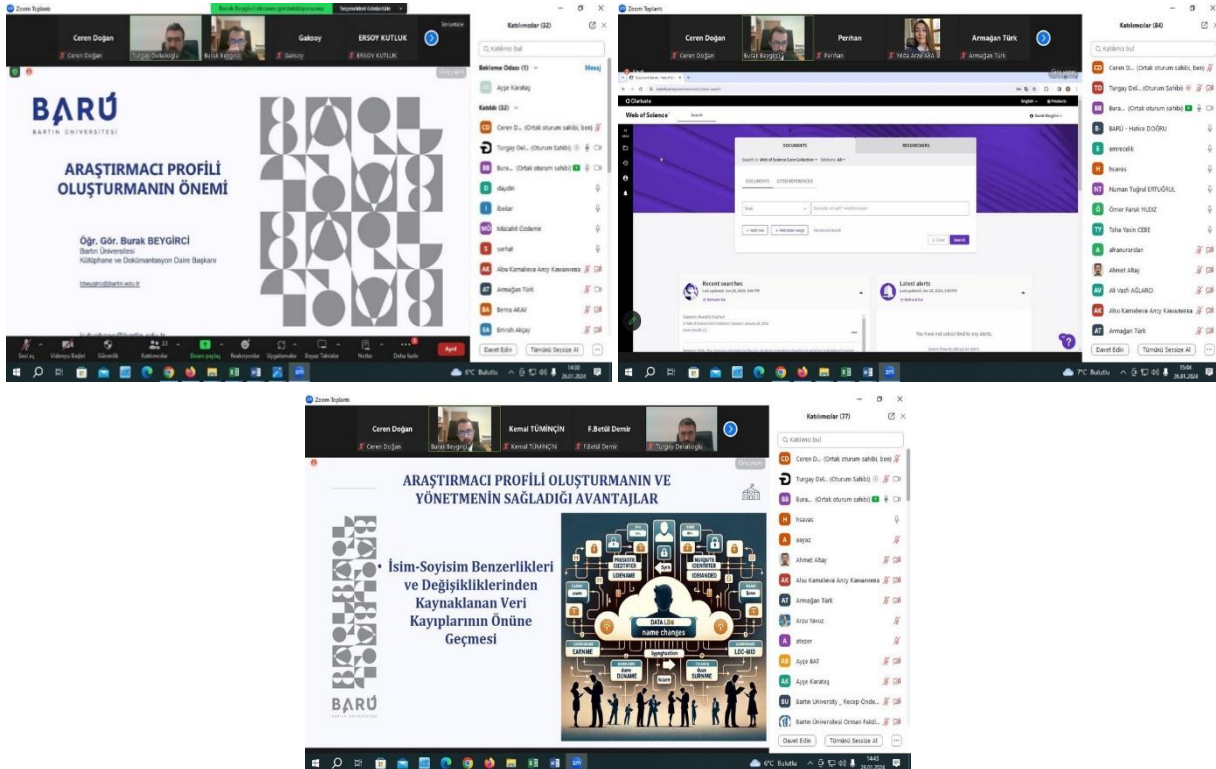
Zoom Toplantı

Ceren Doğan
Ceren Doğan
Turgay Delialioğlu
Burak Beygirci
Gaksoy
Gaksoy
ERSOY KUTLUK
ERSOY KUTLUK

Katılımcılar (32)

Q Katılımcı bul

Bekleme Odası (1)
Mesaj
Ayşe Karataş

Katıldı (32)
Ceren D... (Ortak oturum sahibi, ben)
Turgay Del...
Bura... (Ortak oturum sahibi)
daydin
ibekar
Mücahit Özdemir
serhat
Aliu Kamalieva Arıcy Kawanova
Armağan Türk
Berna AKAY
Emrah Akgay

Davet Edin
Tümünü Sessize Al

BARÜ
BARTIN ÜNİVERSİTESİ

ARAŞTIRMACI PROFİLİ OLUŞTURMANIN ÖNEMİ

Öğr. Gör. Burak BEYGİRCİ
Bartın Üniversitesi
Kütüphane ve Dokümantasyon Daire Başkanı

bbeygirci@bartin.edu.tr

Sesi aç
Videoyu Başlat
Güvenlik
Katılımcılar
Ekranı paylaş
Reaksiyonlar
Uygulamalar
Beyaz Tahtalar
Notlar
Daha fazla
Ayrıl

6°C Bulutlu
14:30
26.01.2024

Zoom Toplantı

Ceren Doğan
Ceren Doğan
Burak Beygirci
Perihan
Perihan
Yeda Arzu ABA
Armağan Türk
Armağan Türk

Katılımcılar (84)

Q Katılımcı bul
Ceren D... (Ortak oturum sahibi, ben)
Turgay Del... (Oturum Sahibi)
Bura... (Ortak oturum sahibi)
BARÜ - Hatice DOĞRU
emrecelik
hsavas
Numan Tuğrul ERTUĞRUL
Ömer Faruk YILDIZ
Taha Yasin CEBE
afranurarslan
Ahmet Altay
Ali Vasfi AĞLARCI
Aliu Kamalieva Arıcy Kawanova
Armağan Türk
Davet Edin
Tümünü Sessize Al

Clarivate
Web of Science
Search
DOCUMENTS
RESEARCHERS
DOCUMENTS
CITED REFERENCES
Search
Recent searches
Latest alerts
You have not subscribed to any alerts.

7°C Bulutlu
15:04
26.01.2024

Zoom Toplantı

Ceren Doğan
Ceren Doğan
Burak Beygirci
Kemal TÜMİNÇİN
Kemal TÜMİNÇİN
F.Betül Demir
F.Betül Demir
Turgay Delialioğlu

Katılımcılar (77)

Q Katılımcı bul
Ceren D... (Ortak oturum sahibi, ben)
Turgay Del... (Oturum Sahibi)
Bura... (Ortak oturum sahibi)
hsavas
aayaz
Ahmet Altay
Aliu Kamalieva Arıcy Kawanova
Armağan Türk
Arzu Yavuz
atezer
Ayşe BAT
Ayşe Karataş
Bartın University _ Recep Önde...
Bartın Üniversitesi Orman Fakül...
Davet Edin
Tümünü Sessize Al

ARAŞTIRMACI PROFİLİ OLUŞTURMANIN VE YÖNETMENİN SAĞLADIĞI AVANTAJLAR

• İsim-Soyisim Benzerlikleri ve Değişikliklerinden Kaynaklanan Veri Kayıplarının Önüne Geçmesi

DATA LOss
name changes

BARÜ

6°C Bulutlu
14:43
26.01.2024